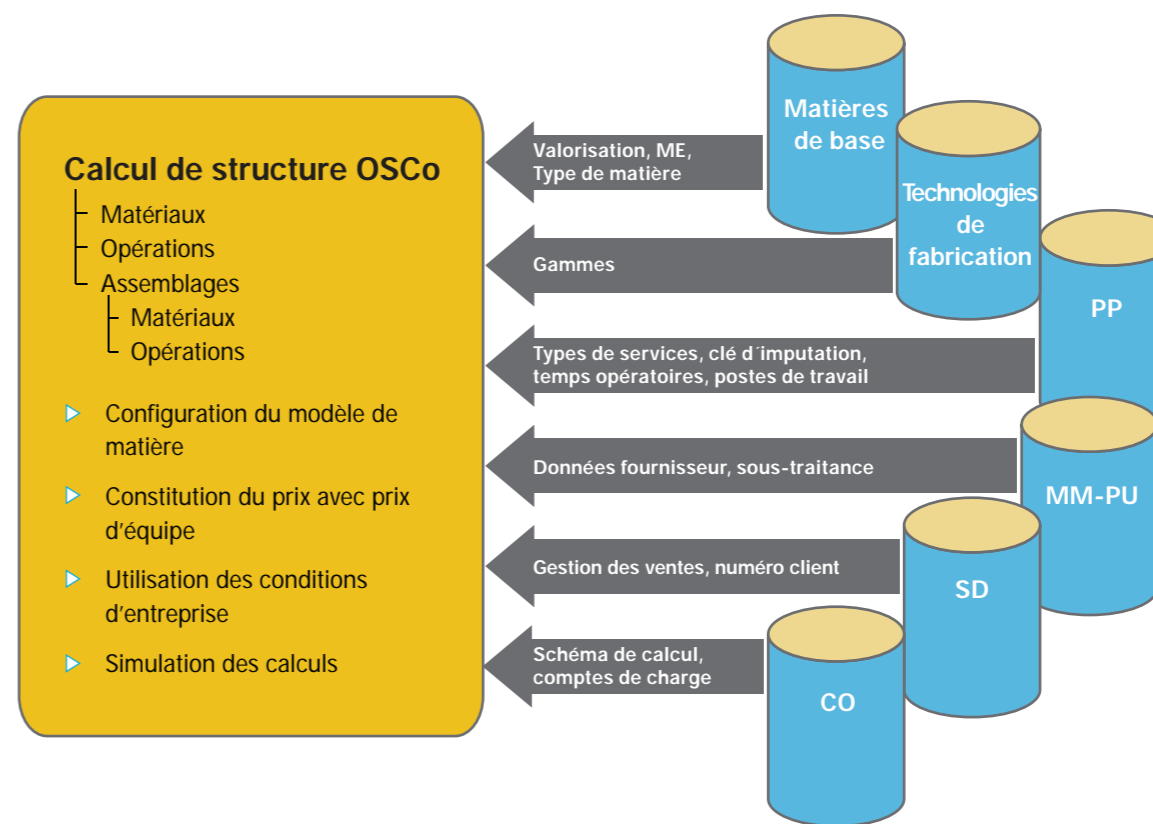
Calcul de structure OSCo
Matériaux
Opérations
Assemblages
Matériaux
Opérations

Configuration du modèle de matière

Constitution du prix avec prix d'équipe

Utilisation des conditions d'entreprise

Simulation des calculs

Valorisation, ME, Type de matière

Gammes

Types de services, clé d´imputation, temps opératoires, postes de travail

Données fournisseur, sous-traitance

Gestion des ventes, numéro client

Schéma de calcul, comptes de charge

Matières de base

Technologies de fabrication

PP

MM-PU

SD

CO